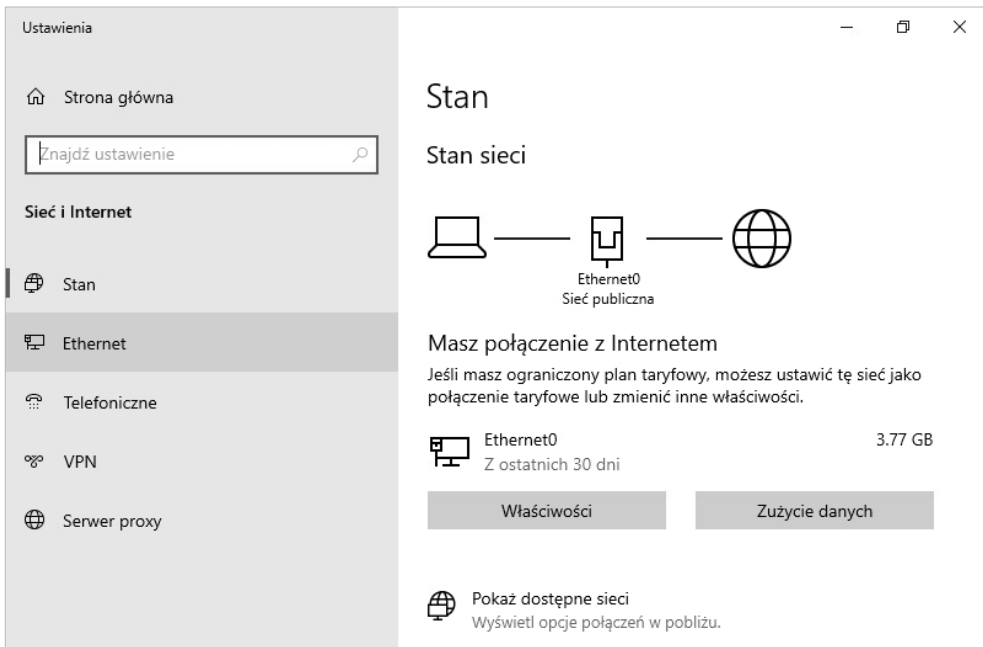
Ustawienia

Strona główna

Znajdź ustawienie

Sieć i Internet

Stan

Ethernet

Telefoniczne

VPN

Serwer proxy

Stan

Stan sieci

Ethernet0
Sieć publiczna

Masz połączenie z Internetem

Jeśli masz ograniczony plan taryfowy, możesz ustawić tę sieć jako połączenie taryfowe lub zmienić inne właściwości.

Ethernet0
Z ostatnich 30 dni

3.77 GB

Właściwości

Zużycie danych

Pokaż dostępne sieci
Wyświetl opcje połączeń w pobliżu.